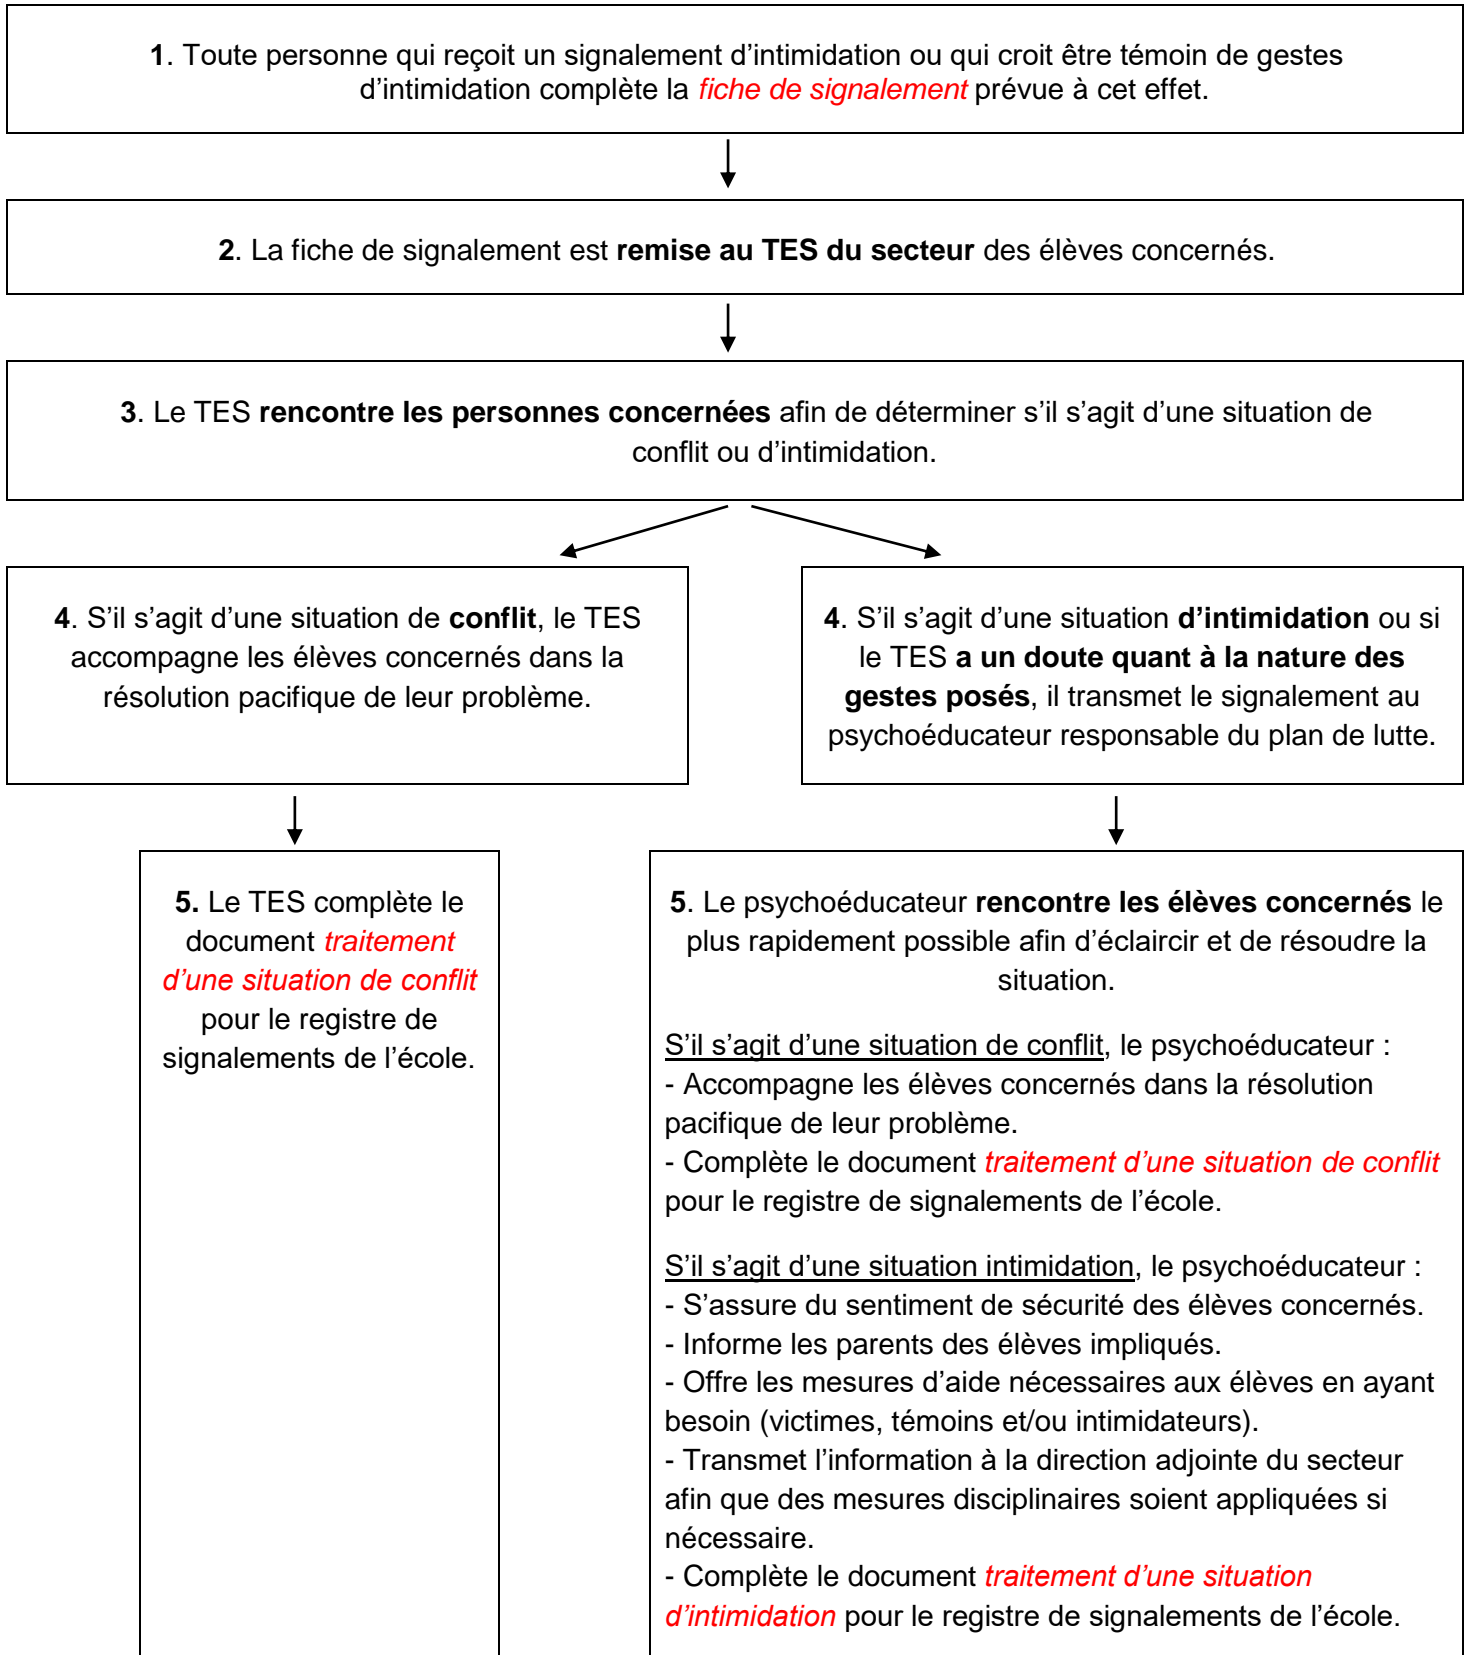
**1**. Toute personne qui reçoit un signalement d'intimidation ou qui croit être témoin de gestes d'intimidation complète la *fiche de signalement* prévue à cet effet.

**2**. La fiche de signalement est **remise au TES du secteur** des élèves concernés.

**3**. Le TES **rencontre les personnes concernées** afin de déterminer s'il s'agit d'une situation de conflit ou d'intimidation.

**4**. S'il s'agit d'une situation de **conflit**, le TES accompagne les élèves concernés dans la résolution pacifique de leur problème.

**4**. S'il s'agit d'une situation **d'intimidation** ou si le TES **a un doute quant à la nature des gestes posés**, il transmet le signalement au psychoéducateur responsable du plan de lutte.

**5.** Le TES complète le document *traitement d'une situation de conflit* pour le registre de signalements de l'école.

**5**. Le psychoéducateur **rencontre les élèves concernés** le plus rapidement possible afin d'éclaircir et de résoudre la situation.

S'il s'agit d'une situation de conflit, le psychoéducateur :
- Accompagne les élèves concernés dans la résolution pacifique de leur problème.
- Complète le document *traitement d'une situation de conflit* pour le registre de signalements de l'école.

S'il s'agit d'une situation intimidation, le psychoéducateur :
- S'assure du sentiment de sécurité des élèves concernés.
- Informe les parents des élèves impliqués.
- Offre les mesures d'aide nécessaires aux élèves en ayant besoin (victimes, témoins et/ou intimidateurs).
- Transmet l'information à la direction adjointe du secteur afin que des mesures disciplinaires soient appliquées si nécessaire.
- Complète le document *traitement d'une situation d'intimidation* pour le registre de signalements de l'école.